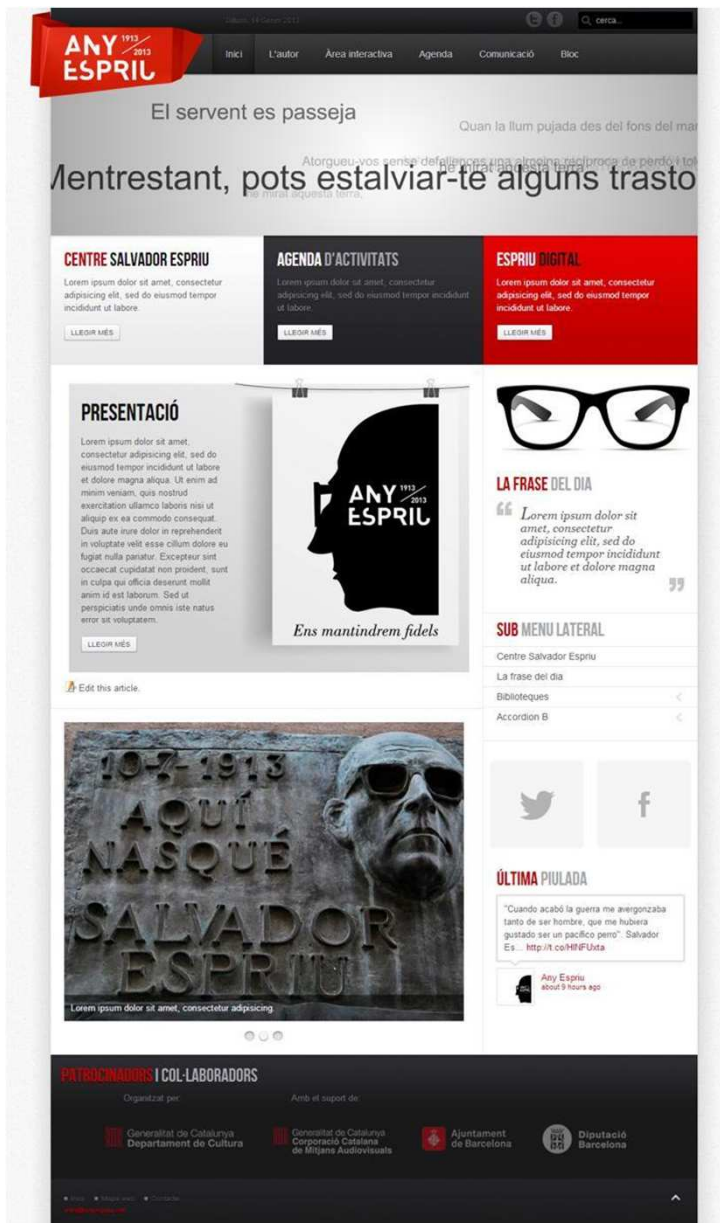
Dilluns, 14 Gener 2013

cerca...

ANY 1913 2013 ESPRIU

Inici L'autor Àrea interactiva Agenda Comunicació Bloc

El servent es passeja

Quan la llum pujada des del fons del mar

Atorgueu-vos sense defallences una almoina recíproca de perdó i tol

he mirat aquesta terra,

Mentrestant, pots estalviar-te alguns trasto

CENTRE SALVADOR ESPRIU
Lorem ipsum dolor sit amet, consectetur adipisicing elit, sed do eiusmod tempor incididunt ut labore.
LLEGIR MÉS

AGENDA D'ACTIVITATS
Lorem ipsum dolor sit amet, consectetur adipisicing elit, sed do eiusmod tempor incididunt ut labore.
LLEGIR MÉS

ESPRIU DIGITAL
Lorem ipsum dolor sit amet, consectetur adipisicing elit, sed do eiusmod tempor incididunt ut labore.
LLEGIR MÉS

PRESENTACIÓ
Lorem ipsum dolor sit amet, consectetur adipisicing elit, sed do eiusmod tempor incididunt ut labore et dolore magna aliqua. Ut enim ad minim veniam, quis nostrud exercitation ullamco laboris nisi ut aliquip ex ea commodo consequat. Duis aute irure dolor in reprehenderit in voluptate velit esse cillum dolore eu fugiat nulla pariatur. Excepteur sint occaecat cupidatat non proident, sunt in culpa qui officia deserunt mollit anim id est laborum. Sed ut perspiciatis unde omnis iste natus error sit voluptatem.
LLEGIR MÉS

ANY 1913 2013 ESPRIU
Ens mantindrem fidels

Edit this article.

LA FRASE DEL DIA
Lorem ipsum dolor sit amet, consectetur adipisicing elit, sed do eiusmod tempor incididunt ut labore et dolore magna aliqua.

SUB MENU LATERAL
Centre Salvador Espriu
La frase del dia
Biblioteques
Accordion B

10-7-1913
AQUÍ NASQUÉ SALVADOR ESPRIU

Lorem ipsum dolor sit amet, consectetur adipisicing.

ÚLTIMA PIULADA
"Cuando acabó la guerra me avergonzaba tanto de ser hombre, que me hubiera gustado ser un pacífico perro". Salvador Es... http://t.co/HlNFUlxta
Any Espriu
about 9 hours ago

PATROCINADORS | COL·LABORADORS
Organitzat per: Amb el suport de:
Generalitat de Catalunya Departament de Cultura
Generalitat de Catalunya Corporació Catalana de Mitjans Audiovisuals
Ajuntament de Barcelona
Diputació Barcelona

Inici Mapa web Contacte
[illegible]